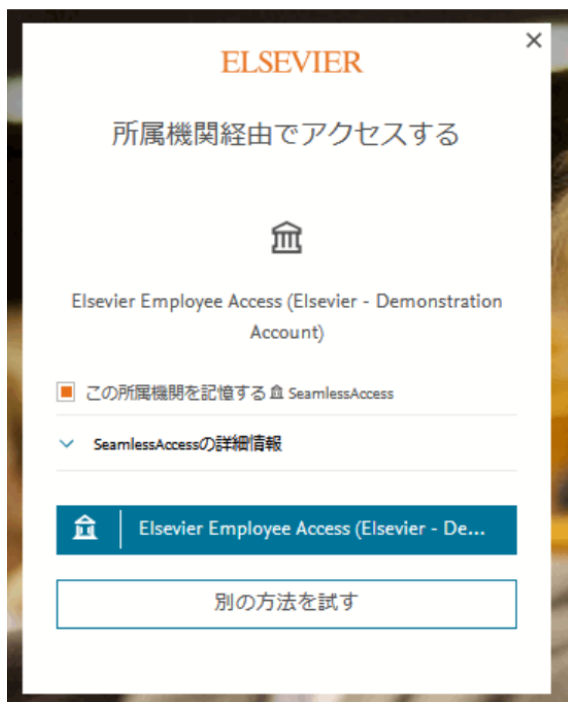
×

ELSEVIER

所属機関経由でアクセスする

Elsevier Employee Access (Elsevier - Demonstration Account)

この所属機関を記憶する SeamlessAccess

SeamlessAccessの詳細情報

Elsevier Employee Access (Elsevier - De...

別の方法を試す